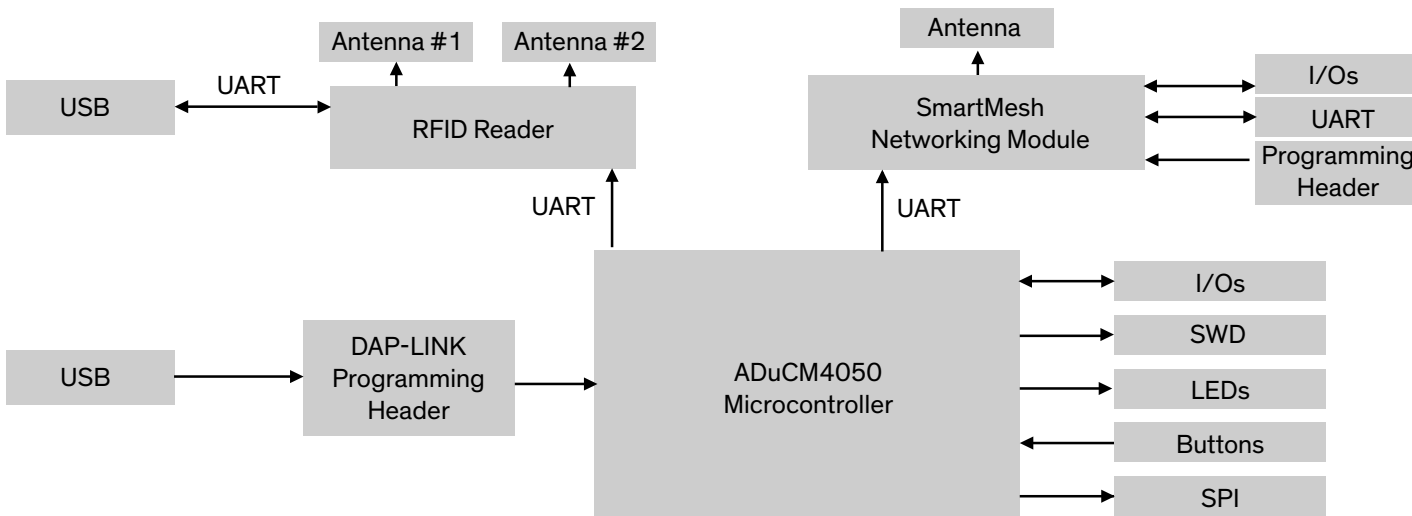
Antenna #1

Antenna #2

Antenna

USB

UART

RFID Reader

SmartMesh Networking Module

I/Os

UART

Programming Header

UART

UART

I/Os

SWD

USB

DAP-LINK Programming Header

ADuCM4050 Microcontroller

LEDs

Buttons

SPI